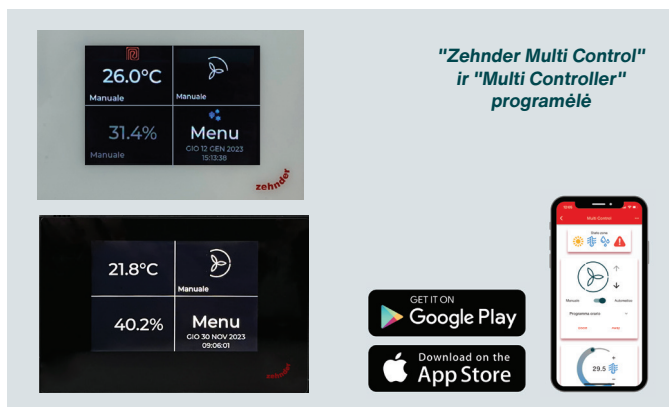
26.0°C
Manuale

Manuale

31.4%
Manuale

Menu
GIO 12 GEN 2023
15:13:38

zehnder

21.8°C

Manuale

40.2%

Menu
GIO 30 NOV 2023
09:06:01

zehnder

"Zehnder Multi Control" ir "Multi Controller" programėlė

GET IT ON
Google Play

Download on the
App Store

Multi Control

Manuale
Automatico

29.5